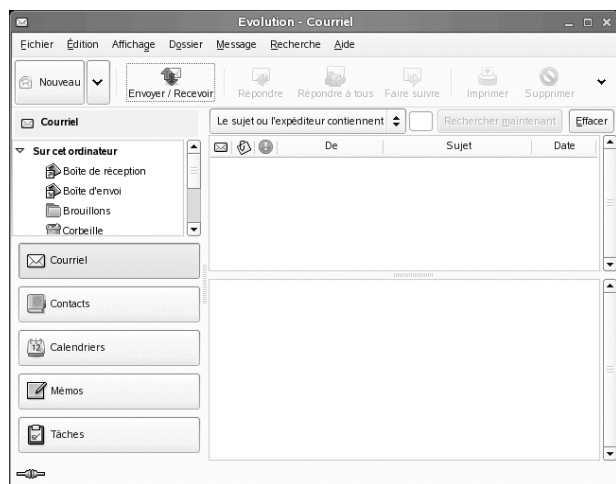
Evolution - Courriel

Fichier Édition Affichage Dossier Message Recherche Aide

Nouveau

Envoyer / Recevoir

Répondre

Répondre à tous

Faire suivre

Imprimer

Supprimer

Courriel

Le sujet ou l'expéditeur contiennent

Rechercher maintenant

Effacer

Sur cet ordinateur

Boîte de réception

Boîte d'envoi

Brouillons

Corbeille

| | | | De | Sujet | Date |
|---|---|---|---|---|---|

Courriel

Contacts

12

Calendriers

Mémos

Tâches